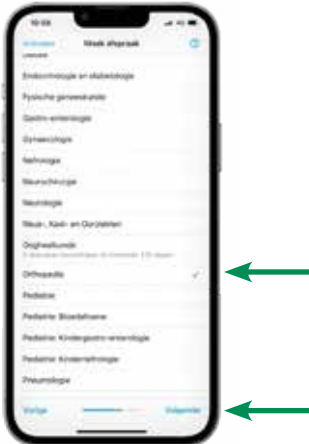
10:08

Annuleer Maak afspraak

Endocrinologie en diabetologie

Fysische geneeskunde

Gastro-enterologie

Gynaecologie

Nefrologie

Neurochirurgie

Neurologie

Neus-, Keel- en Oorziekten

Ongevallenkunde
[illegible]

Orthopedie

Pediatrie

Pediatrie Bloedafname

Pediatrie Kindergastro-enterologie

Pediatrie Kindernefrologie

Pneumologie

Vorige Volgende